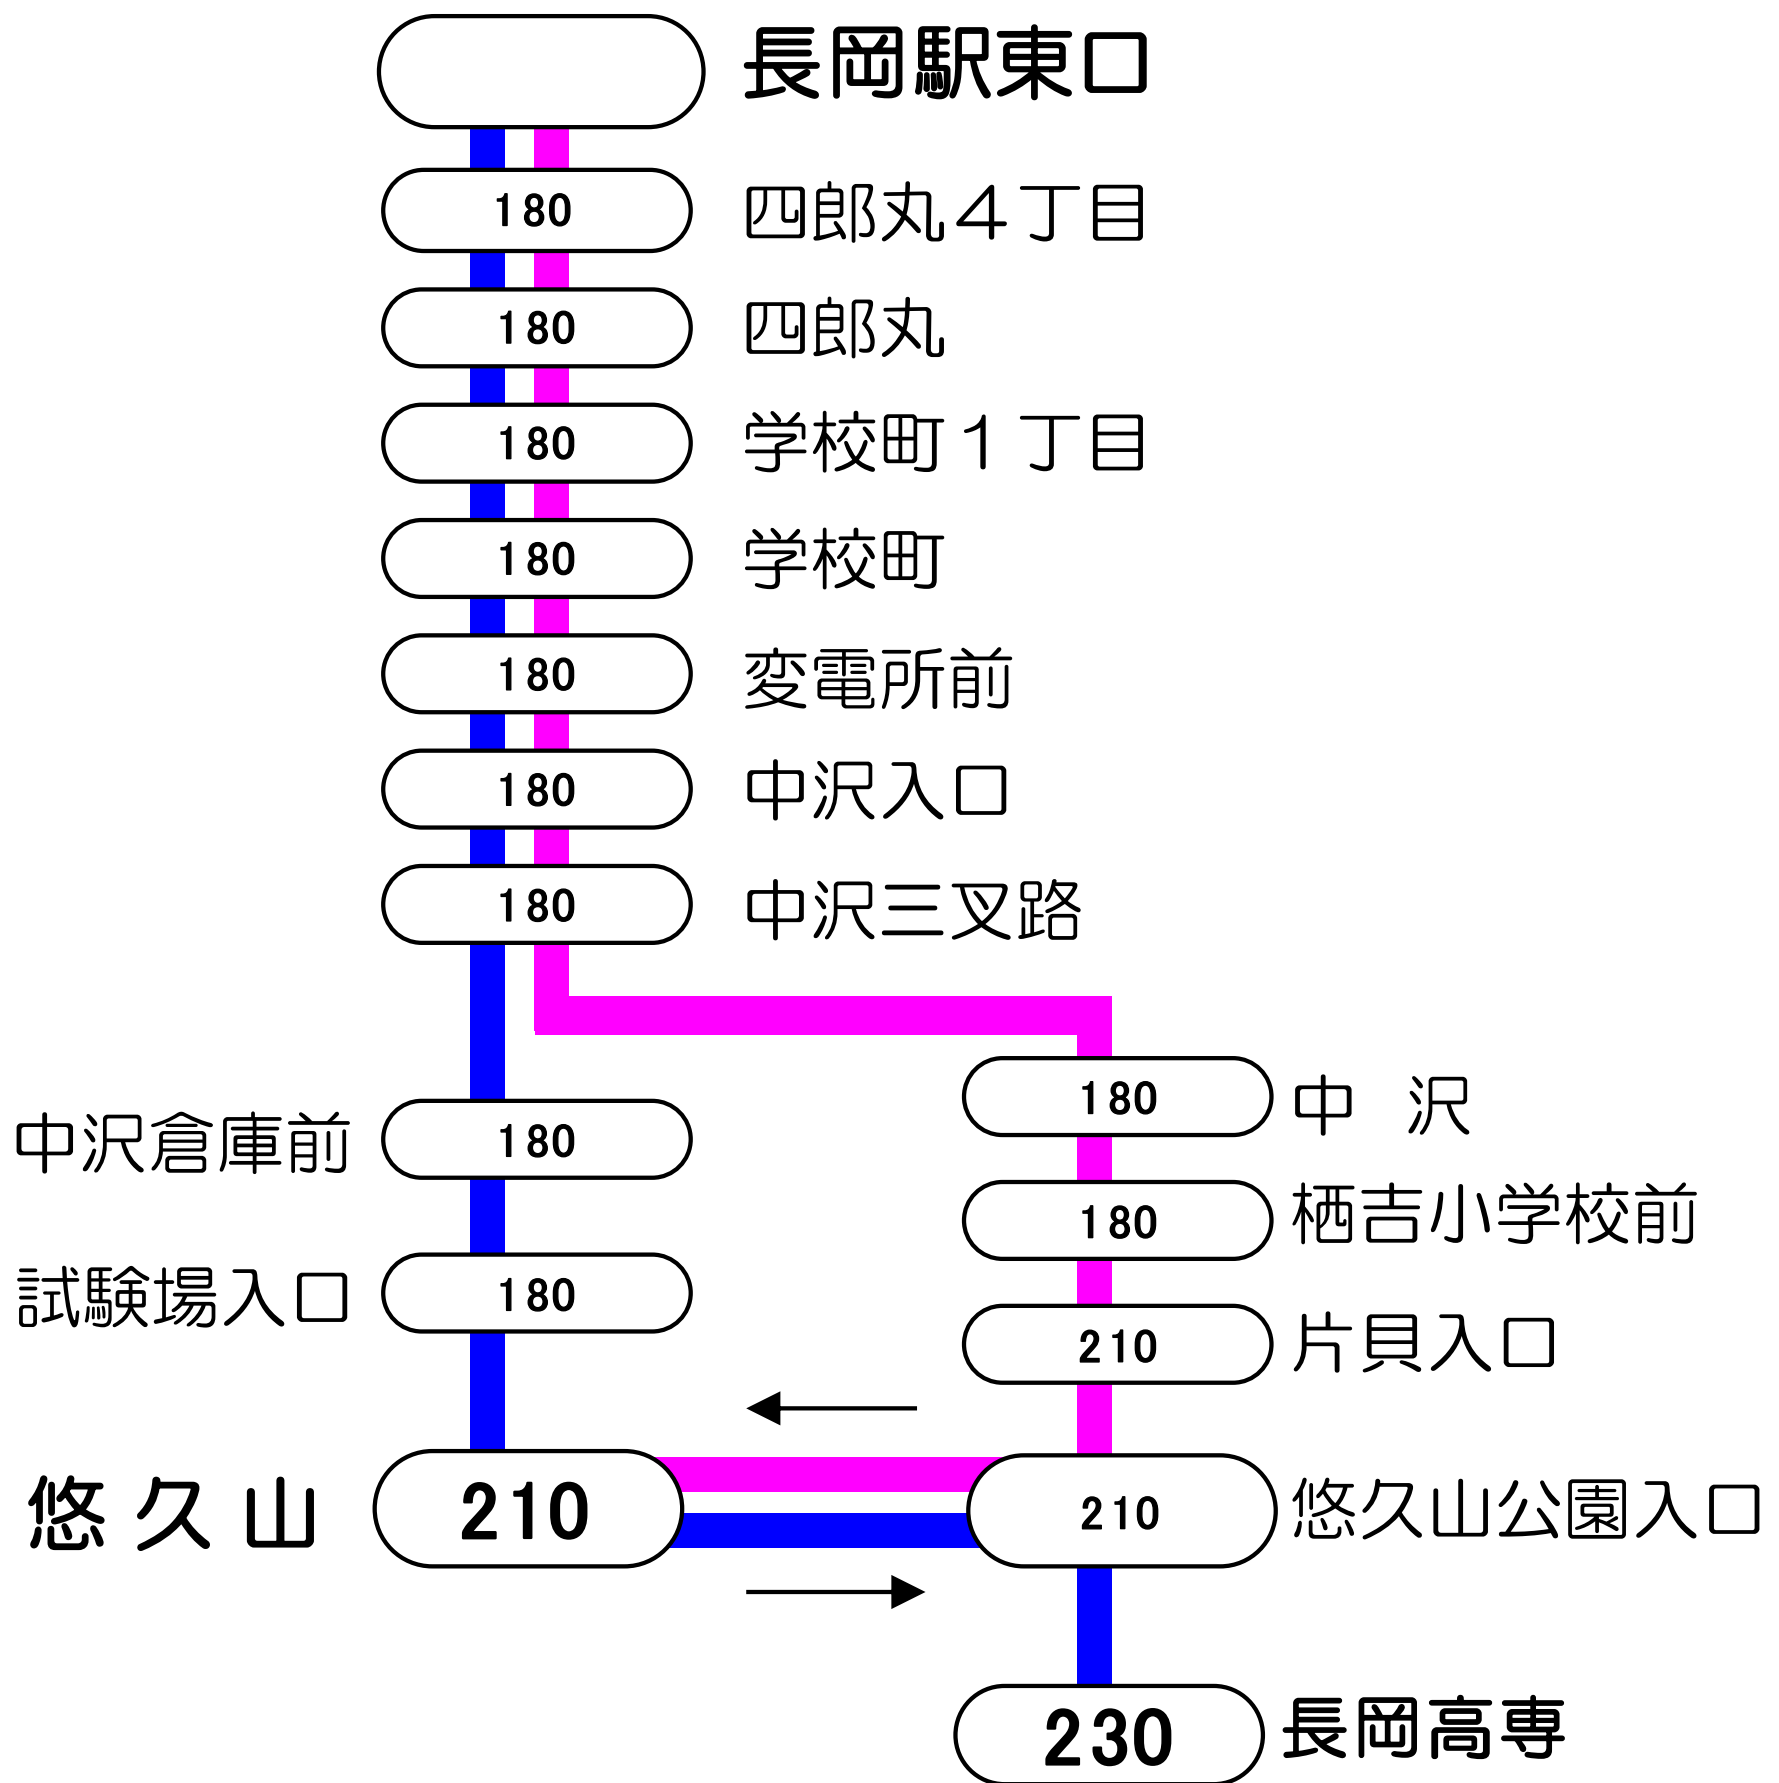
長岡駅東口

180 四郎丸4丁目

180 四郎丸

180 学校町1丁目

180 学校町

180 変電所前

180 中沢入口

180 中沢三叉路

180 中　沢

中沢倉庫前 180

180 栖吉小学校前

試験場入口 180

210 片貝入口

悠 久 山 210

210 悠久山公園入口

230 長岡高専